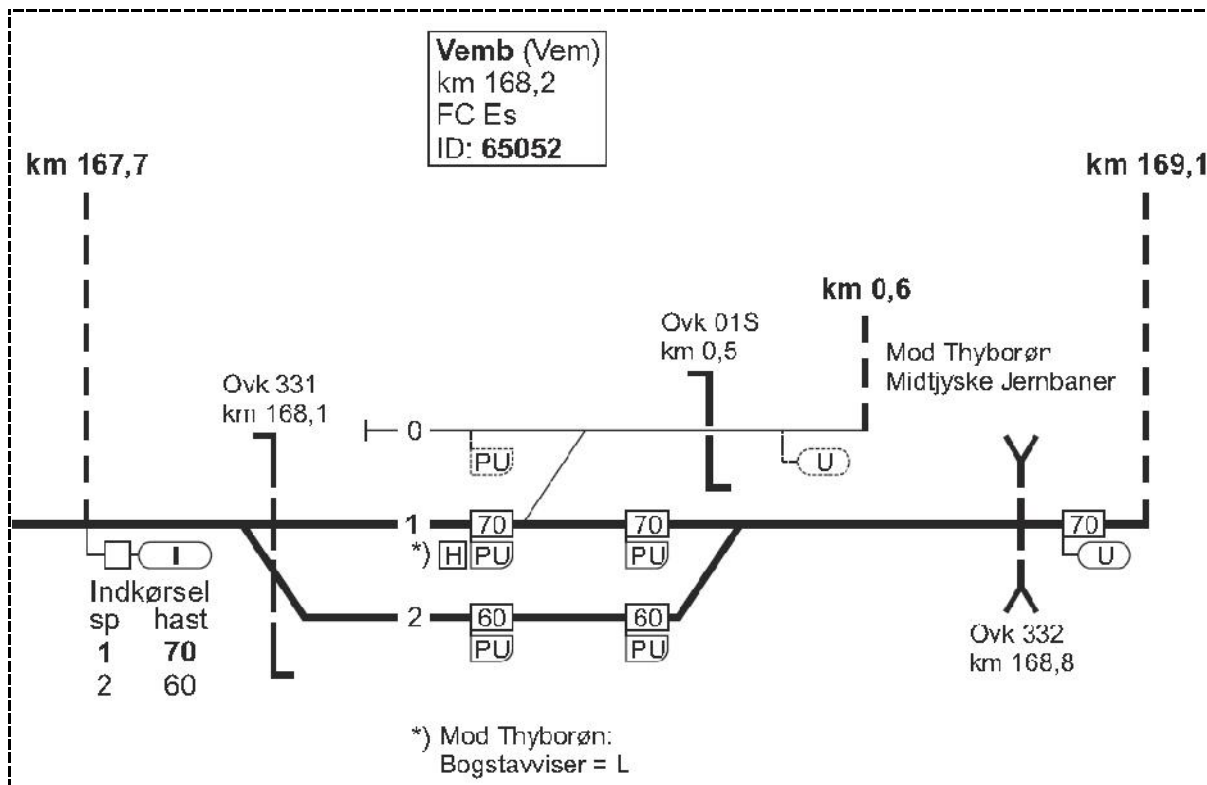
**Vemb** (Vem)
km 168,2
FC Es
ID: **65052**

**km 167,7**

**km 169,1**

**km 0,6**

Ovk 01S
km 0,5

Mod Thyborøn
Midtjyske Jernbaner

Ovk 331
km 168,1

0

PU

U

1

70

70

70

*) H PU

PU

U

I

Indkørsel
sp hast
**1** **70**
2 60

2

60

60

PU

PU

Ovk 332
km 168,8

*) Mod Thyborøn:
Bogstavviser = L